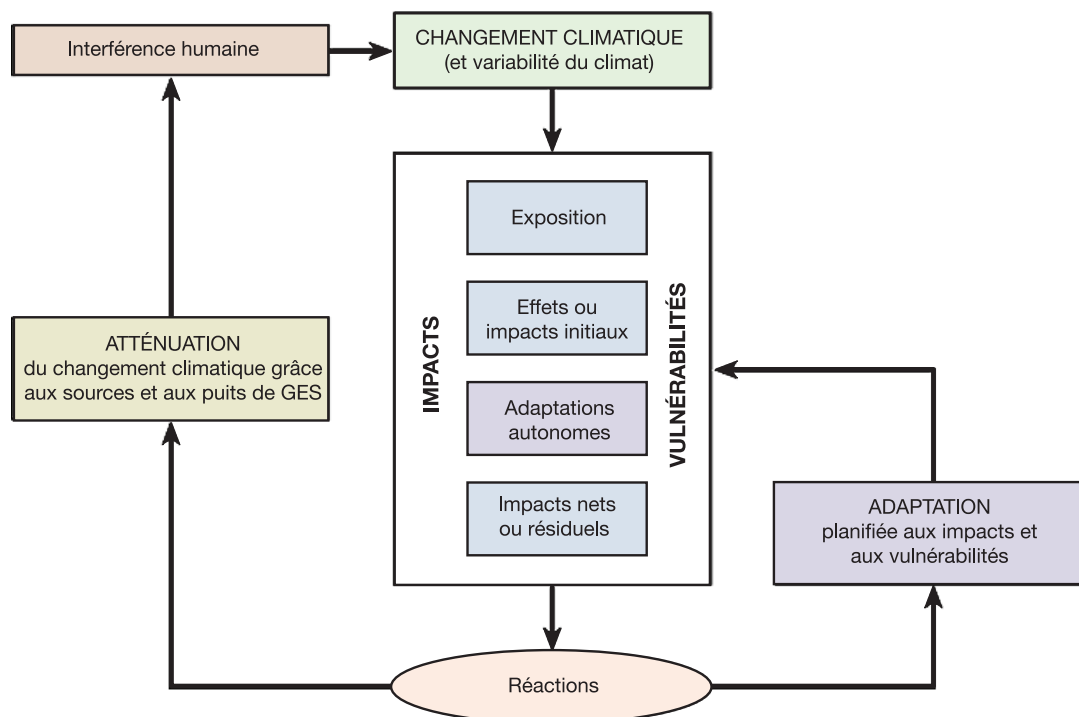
Interférence humaine

CHANGEMENT CLIMATIQUE
(et variabilité du climat)

IMPACTS

Exposition

Effets ou impacts initiaux

Adaptations autonomes

Impacts nets ou résiduels

VULNÉRABILITÉS

ATTÉNUATION
du changement climatique grâce aux sources et aux puits de GES

ADAPTATION
planifiée aux impacts et aux vulnérabilités

Réactions